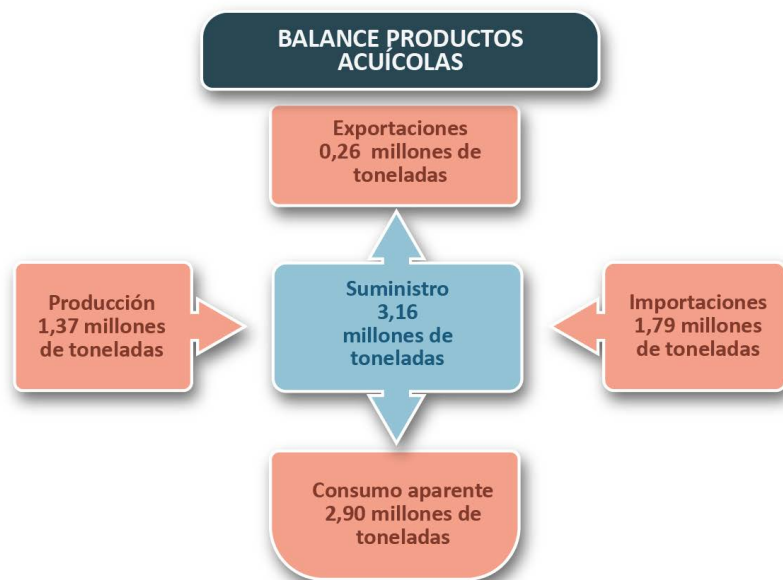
BALANCE PRODUCTOS ACUÍCOLAS

Exportaciones 0,26 millones de toneladas

Producción 1,37 millones de toneladas

Suministro 3,16 millones de toneladas

Importaciones 1,79 millones de toneladas

Consumo aparente 2,90 millones de toneladas